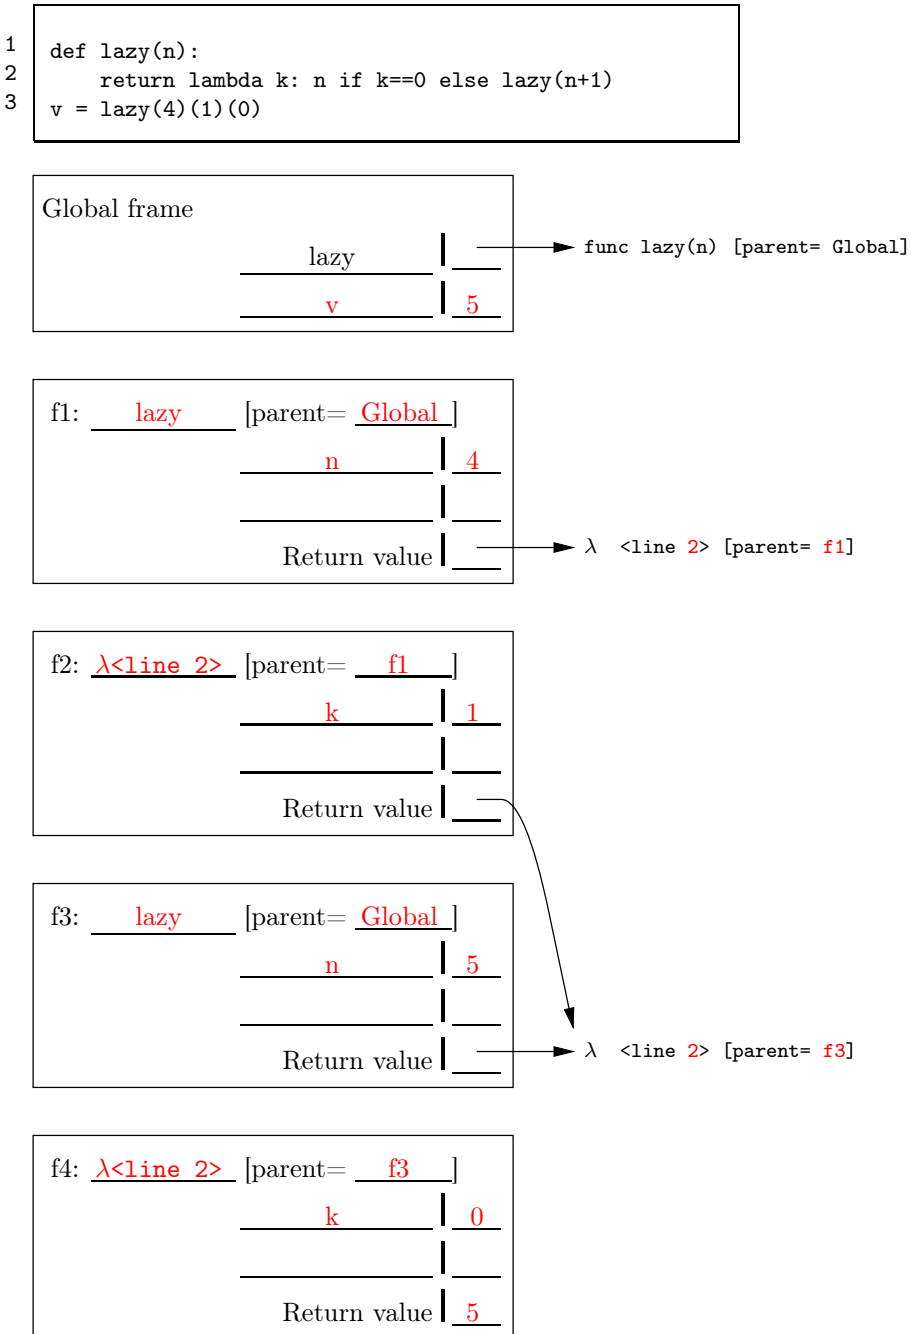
1 def lazy(n):
2     return lambda k: n if k==0 else lazy(n+1)
3 v = lazy(4)(1)(0)

Global frame

| | |
|---|---|
| lazy | |
| v | 5 |

func lazy(n) [parent= Global]

f1: lazy [parent= Global]

| | |
|---|---|
| n | 4 |
| | |
| Return value | |

$\lambda$ <line 2> [parent= f1]

f2: $\lambda$<line 2> [parent= f1]

| | |
|---|---|
| k | 1 |
| | |
| Return value | |

f3: lazy [parent= Global]

| | |
|---|---|
| n | 5 |
| | |
| Return value | |

$\lambda$ <line 2> [parent= f3]

f4: $\lambda$<line 2> [parent= f3]

| | |
|---|---|
| k | 0 |
| | |
| Return value | 5 |